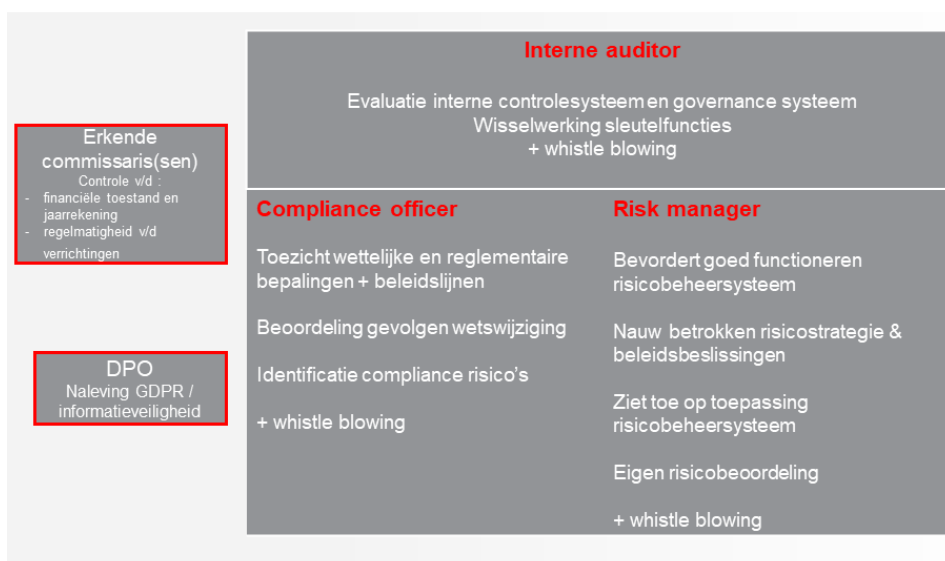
Erkende commissaris(sen)
Controle v/d :
- financiële toestand en jaarrekening
- regelmatigheid v/d verrichtingen

DPO
Naleving GDPR / informatieveiligheid

Interne auditor

Evaluatie interne controlesysteem en governance systeem
Wisselwerking sleutelfuncties
+ whistle blowing

Compliance officer

Toezicht wettelijke en reglementaire bepalingen + beleidslijnen

Beoordeling gevolgen wetswijziging

Identificatie compliance risico's

+ whistle blowing

Risk manager

Bevordert goed functioneren risicobeheersysteem

Nauw betrokken risicostrategie & beleidsbeslissingen

Ziet toe op toepassing risicobeheersysteem

Eigen risicobeoordeling

+ whistle blowing